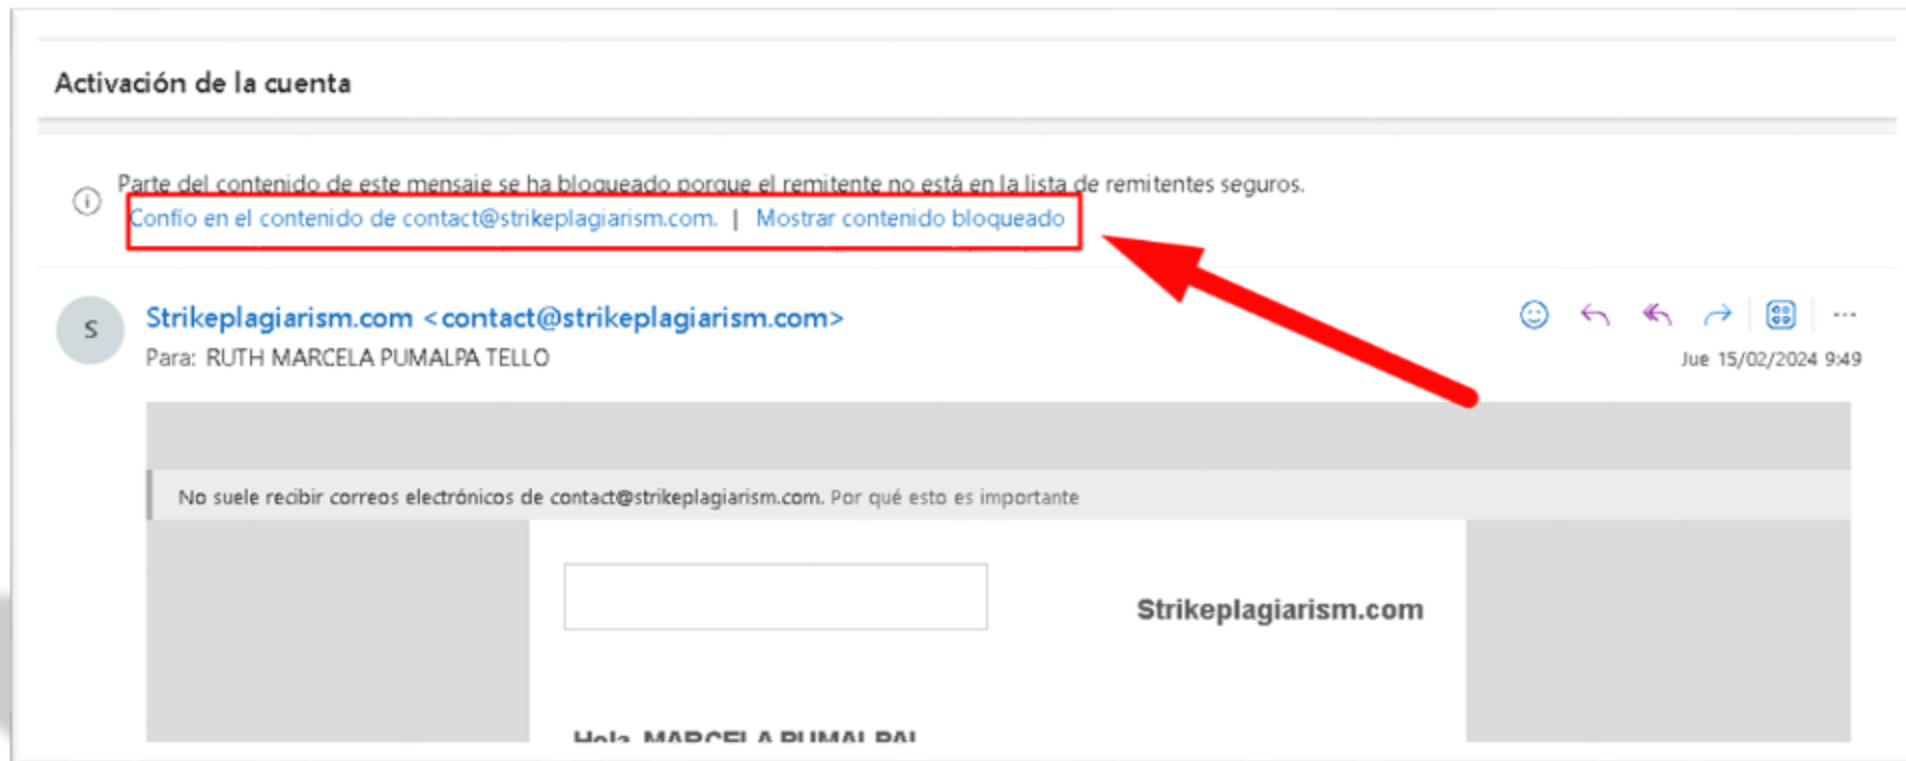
Activación de la cuenta

Parte del contenido de este mensaje se ha bloqueado porque el remitente no está en la lista de remitentes seguros.
Confío en el contenido de contact@strikeplagiarism.com. | Mostrar contenido bloqueado

S

Strikeplagiarism.com <contact@strikeplagiarism.com>
Para: RUTH MARCELA PUMALPA TELLO

Jue 15/02/2024 9:49

No suele recibir correos electrónicos de contact@strikeplagiarism.com. Por qué esto es importante

Strikeplagiarism.com

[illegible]